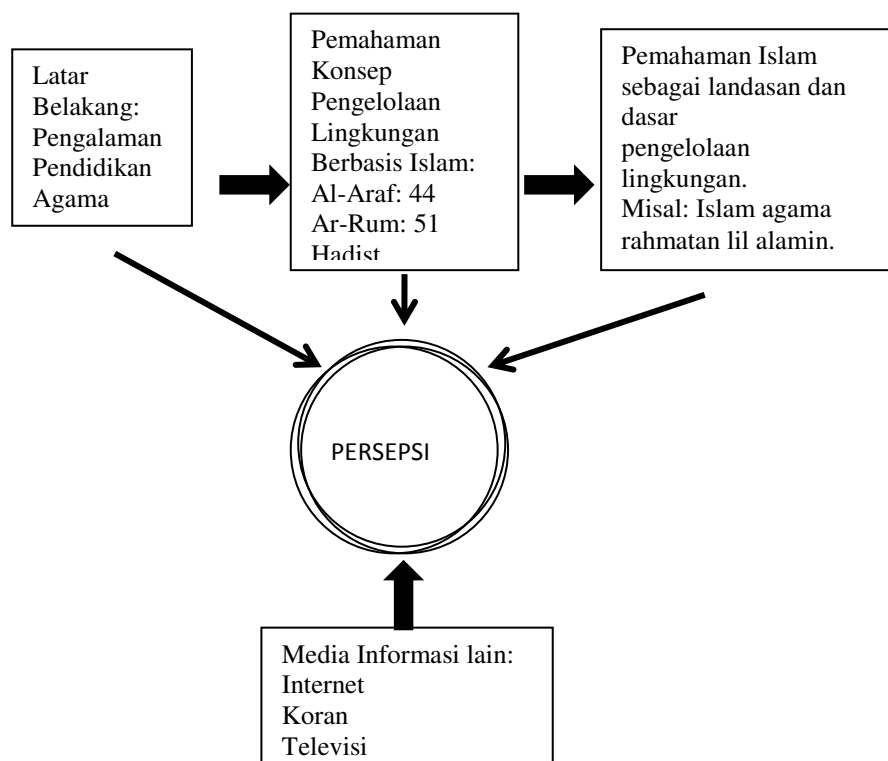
Latar Belakang: Pengalaman Pendidikan Agama

Pemahaman Konsep Pengelolaan Lingkungan Berbasis Islam:
Al-Araf: 44
Ar-Rum: 51
Hadist

Pemahaman Islam sebagai landasan dan dasar
pengelolaan lingkungan.
Misal: Islam agama rahmatan lil alamin.

PERSEPSI

Media Informasi lain:
Internet
Koran
Televisi